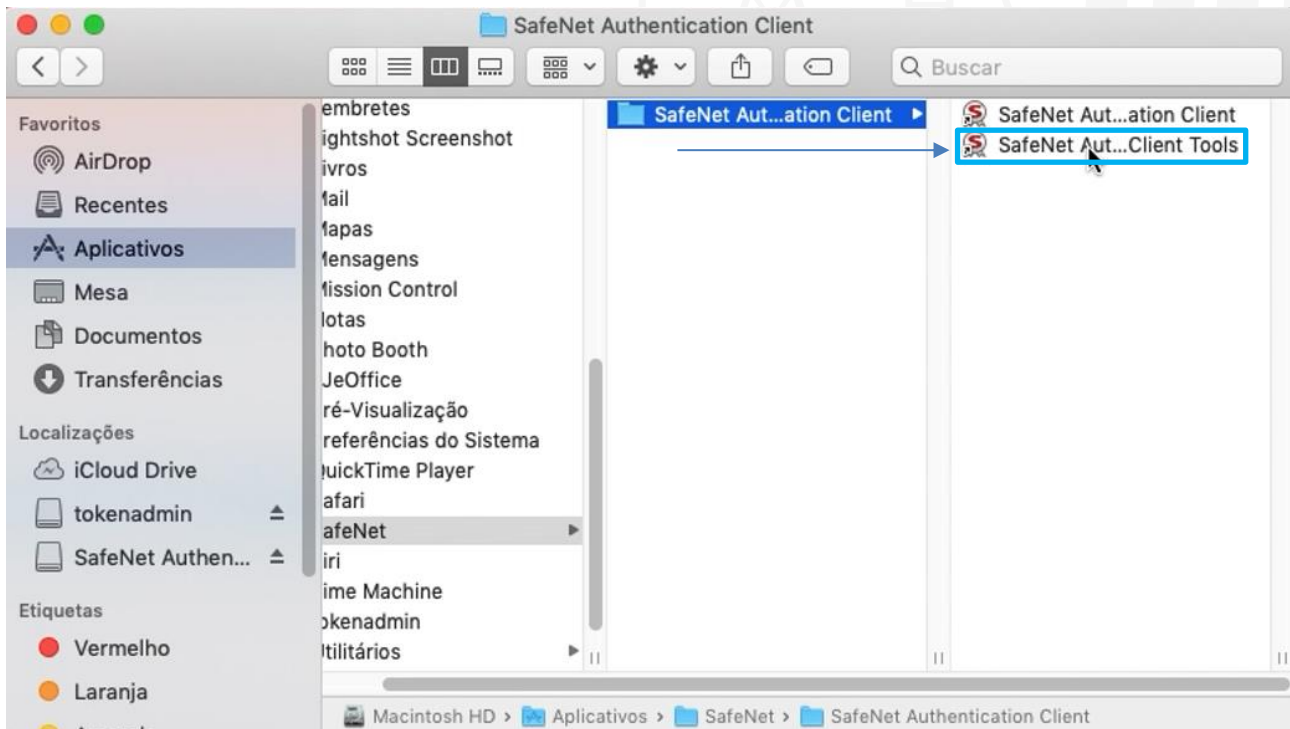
SafeNet Authentication Client

Buscar

Favoritos
AirDrop
Recentes
Aplicativos
Mesa
Documentos
Transferências

Localizações
iCloud Drive
tokenadmin
SafeNet Authen...

Etiquetas
Vermelho
Laranja

embretes
ightshot Screenshot
ivros
lail
lapas
lensagens
lission Control
lotas
hoto Booth
JeOffice
ré-Visualização
referências do Sistema
luickTime Player
afari
afeNet
iri
ime Machine
okenadmin
ltilitários

SafeNet Aut...ation Client

SafeNet Aut...ation Client
SafeNet Aut...Client Tools

Macintosh HD > Aplicativos > SafeNet > SafeNet Authentication Client